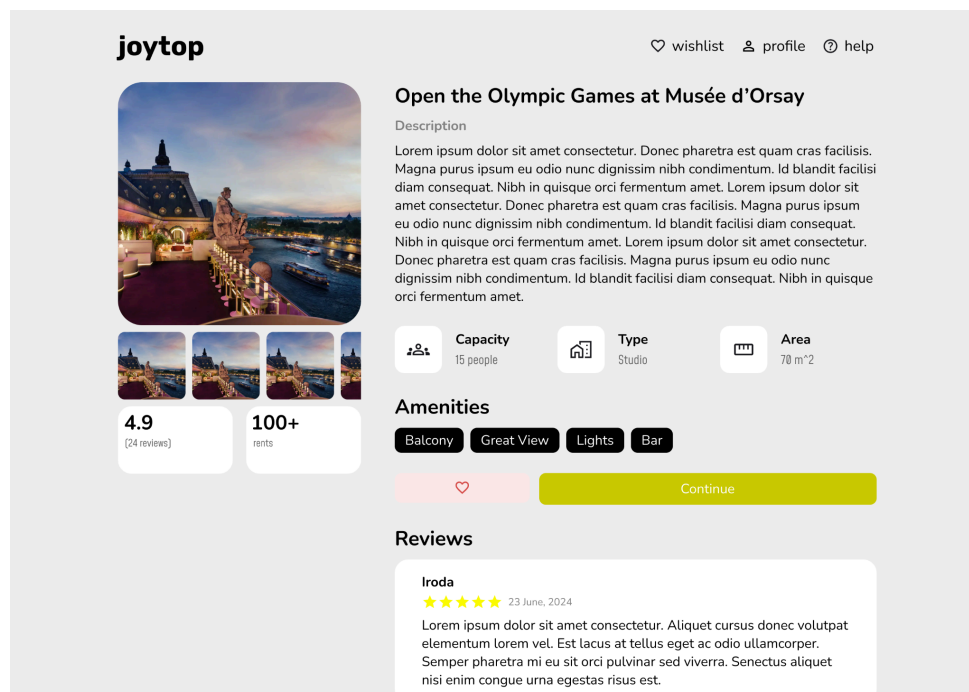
joytop

wishlist profile help

Open the Olympic Games at Musée d'Orsay

Description

Lorem ipsum dolor sit amet consectetur. Donec pharetra est quam cras facilisis. Magna purus ipsum eu odio nunc dignissim nibh condimentum. Id blandit facilisi diam consequat. Nibh in quisque orci fermentum amet. Lorem ipsum dolor sit amet consectetur. Donec pharetra est quam cras facilisis. Magna purus ipsum eu odio nunc dignissim nibh condimentum. Id blandit facilisi diam consequat. Nibh in quisque orci fermentum amet. Lorem ipsum dolor sit amet consectetur. Donec pharetra est quam cras facilisis. Magna purus ipsum eu odio nunc dignissim nibh condimentum. Id blandit facilisi diam consequat. Nibh in quisque orci fermentum amet.

Capacity
15 people

Type
Studio

Area
70 m^2

4.9
(24 reviews)

100+
rents

Amenities

Balcony Great View Lights Bar

Continue

Reviews

Iroda
23 June, 2024

Lorem ipsum dolor sit amet consectetur. Aliquet cursus donec volutpat elementum lorem vel. Est lacus at tellus eget ac odio ullamcorper. Semper pharetra mi eu sit orci pulvinar sed viverra. Senectus aliquet nisi enim congue urna egestas risus est.